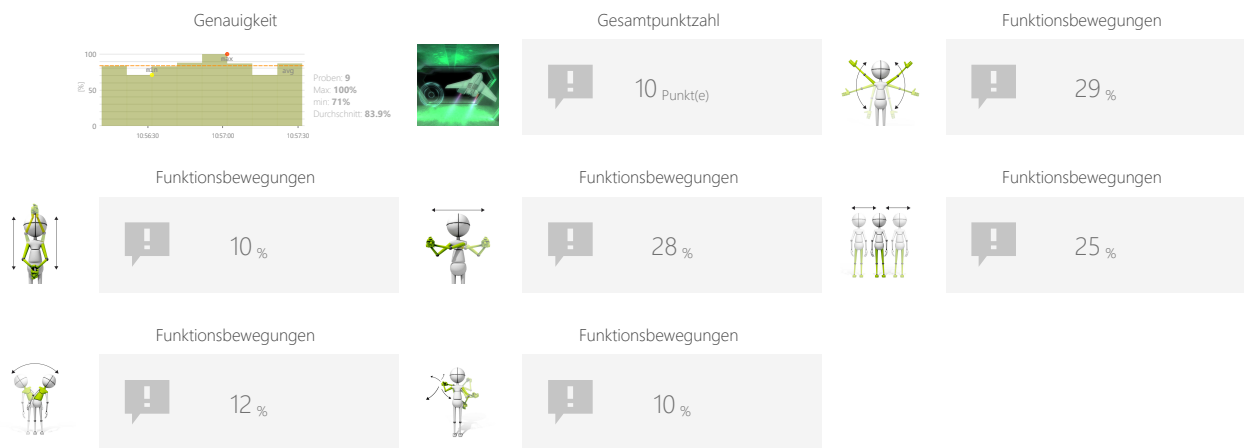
Genauigkeit

100
50
0
(%)
min
max
avg
10:56:30
10:57:00
10:57:30

Proben: **9**
Max: **100%**
min: **71%**
Durchschnitt: **83.9%**

Gesamtpunktzahl

!
10 Punkt(e)

Funktionsbewegungen

!
29 %

Funktionsbewegungen

!
10 %

Funktionsbewegungen

!
28 %

Funktionsbewegungen

!
25 %

Funktionsbewegungen

!
12 %

Funktionsbewegungen

!
10 %